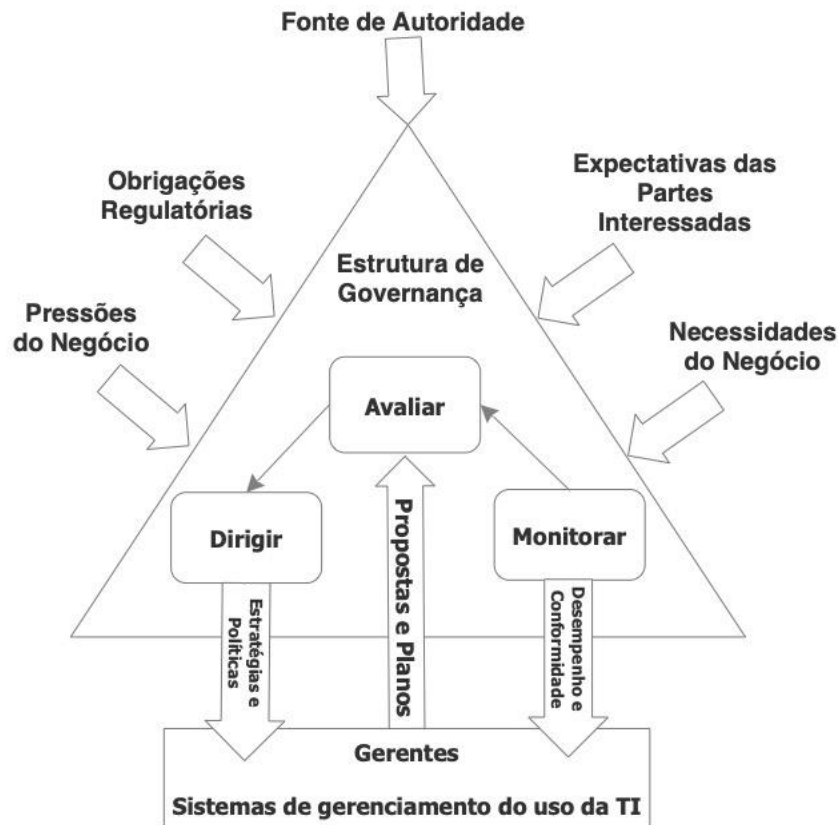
Fonte de Autoridade

Obrigações Regulatórias

Expectativas das Partes Interessadas

Estrutura de Governança

Pressões do Negócio

Necessidades do Negócio

Avaliar

Dirigir

Propostas e Planos

Monitorar

Estratégias e Políticas

Desempenho e Conformidade

Gerentes

Sistemas de gerenciamento do uso da TI